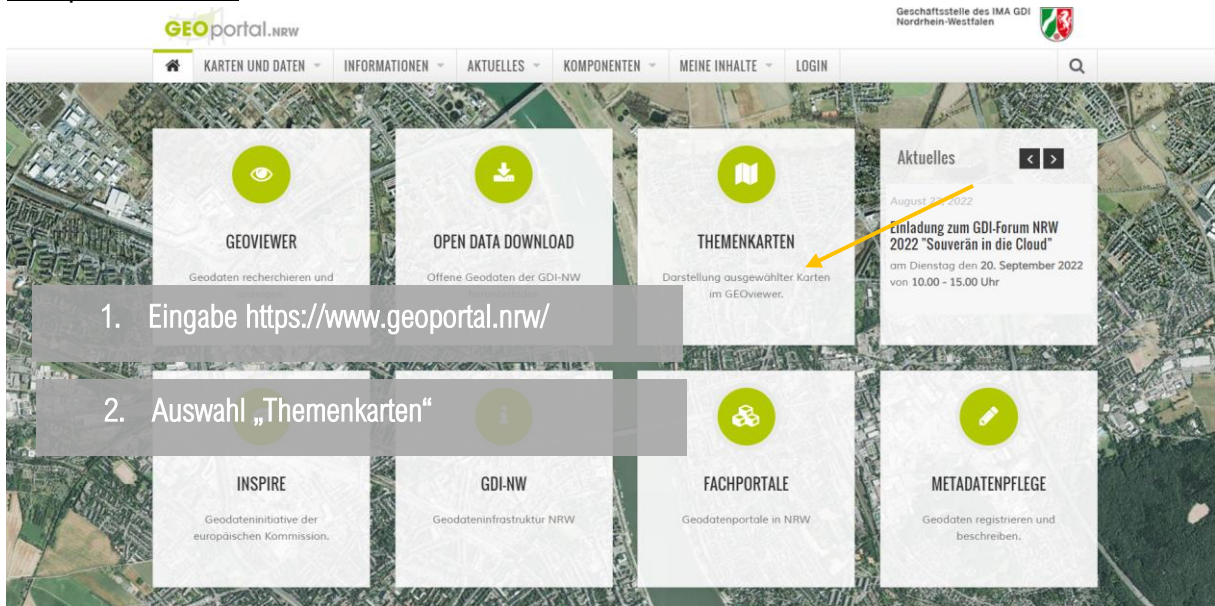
GEOportal.NRW

Geschäftsstelle des IMA GDI Nordrhein-Westfalen

KARTEN UND DATEN INFORMATIONEN AKTUELLES KOMPONENTEN MEINE INHALTE LOGIN

GEOVIEWER
Geodaten recherchieren und

OPEN DATA DOWNLOAD
Offene Geodaten der GDI-NW

THEMENKARTEN
Darstellung ausgewählter Karten im GEOviewer.

Aktuelles
August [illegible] 2022
Einladung zum GDI-Forum NRW 2022 "Souverän in die Cloud"
am Dienstag den 20. September 2022 von 10.00 - 15.00 Uhr

1. Eingabe https://www.geoportal.nrw/

2. Auswahl „Themenkarten“

INSPIRE
Geodateninitiative der europäischen Kommission.

GDI-NW
Geodateninfrastruktur NRW

FACHPORTALE
Geodatenportale in NRW

METADATENPFLEGE
Geodaten registrieren und beschreiben.